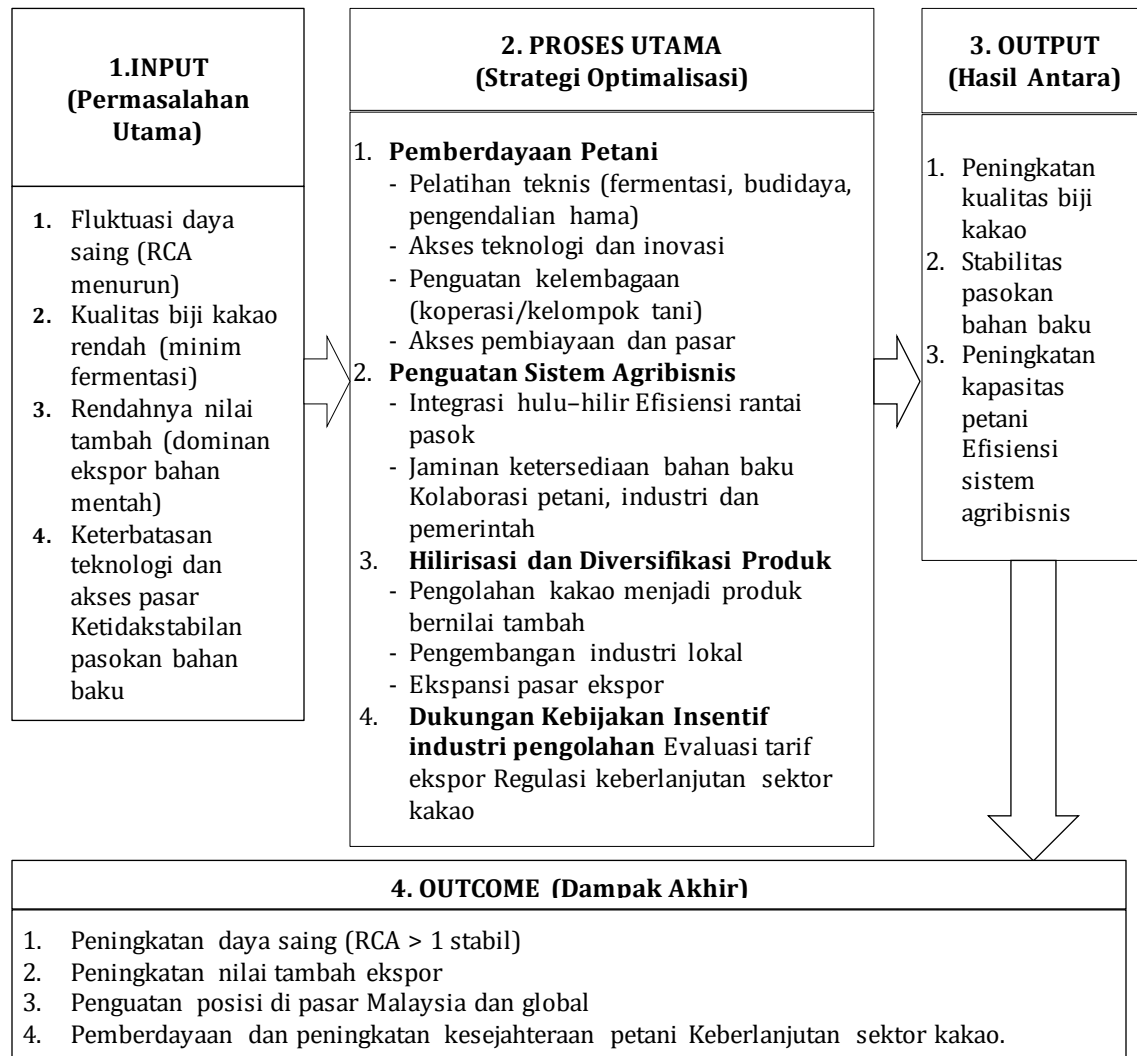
1.INPUT (Permasalahan Utama)

1. Fluktuasi daya saing (RCA menurun)
2. Kualitas biji kakao rendah (minim fermentasi)
3. Rendahnya nilai tambah (dominan ekspor bahan mentah)
4. Keterbatasan teknologi dan akses pasar Ketidakstabilan pasokan bahan baku

2. PROSES UTAMA (Strategi Optimalisasi)

1. **Pemberdayaan Petani**
- Pelatihan teknis (fermentasi, budidaya, pengendalian hama)
- Akses teknologi dan inovasi
- Penguatan kelembagaan (koperasi/kelompok tani)
- Akses pembiayaan dan pasar
2. **Penguatan Sistem Agribisnis**
- Integrasi hulu–hilir Efisiensi rantai pasok
- Jaminan ketersediaan bahan baku Kolaborasi petani, industri dan pemerintah
3. **Hilirisasi dan Diversifikasi Produk**
- Pengolahan kakao menjadi produk bernilai tambah
- Pengembangan industri lokal
- Ekspansi pasar ekspor
4. **Dukungan Kebijakan Insentif industri pengolahan** Evaluasi tarif ekspor Regulasi keberlanjutan sektor kakao

3. OUTPUT (Hasil Antara)

1. Peningkatan kualitas biji kakao
2. Stabilitas pasokan bahan baku
3. Peningkatan kapasitas petani Efisiensi sistem agribisnis

4. OUTCOME (Dampak Akhir)

1. Peningkatan daya saing (RCA > 1 stabil)
2. Peningkatan nilai tambah ekspor
3. Penguatan posisi di pasar Malaysia dan global
4. Pemberdayaan dan peningkatan kesejahteraan petani Keberlanjutan sektor kakao.